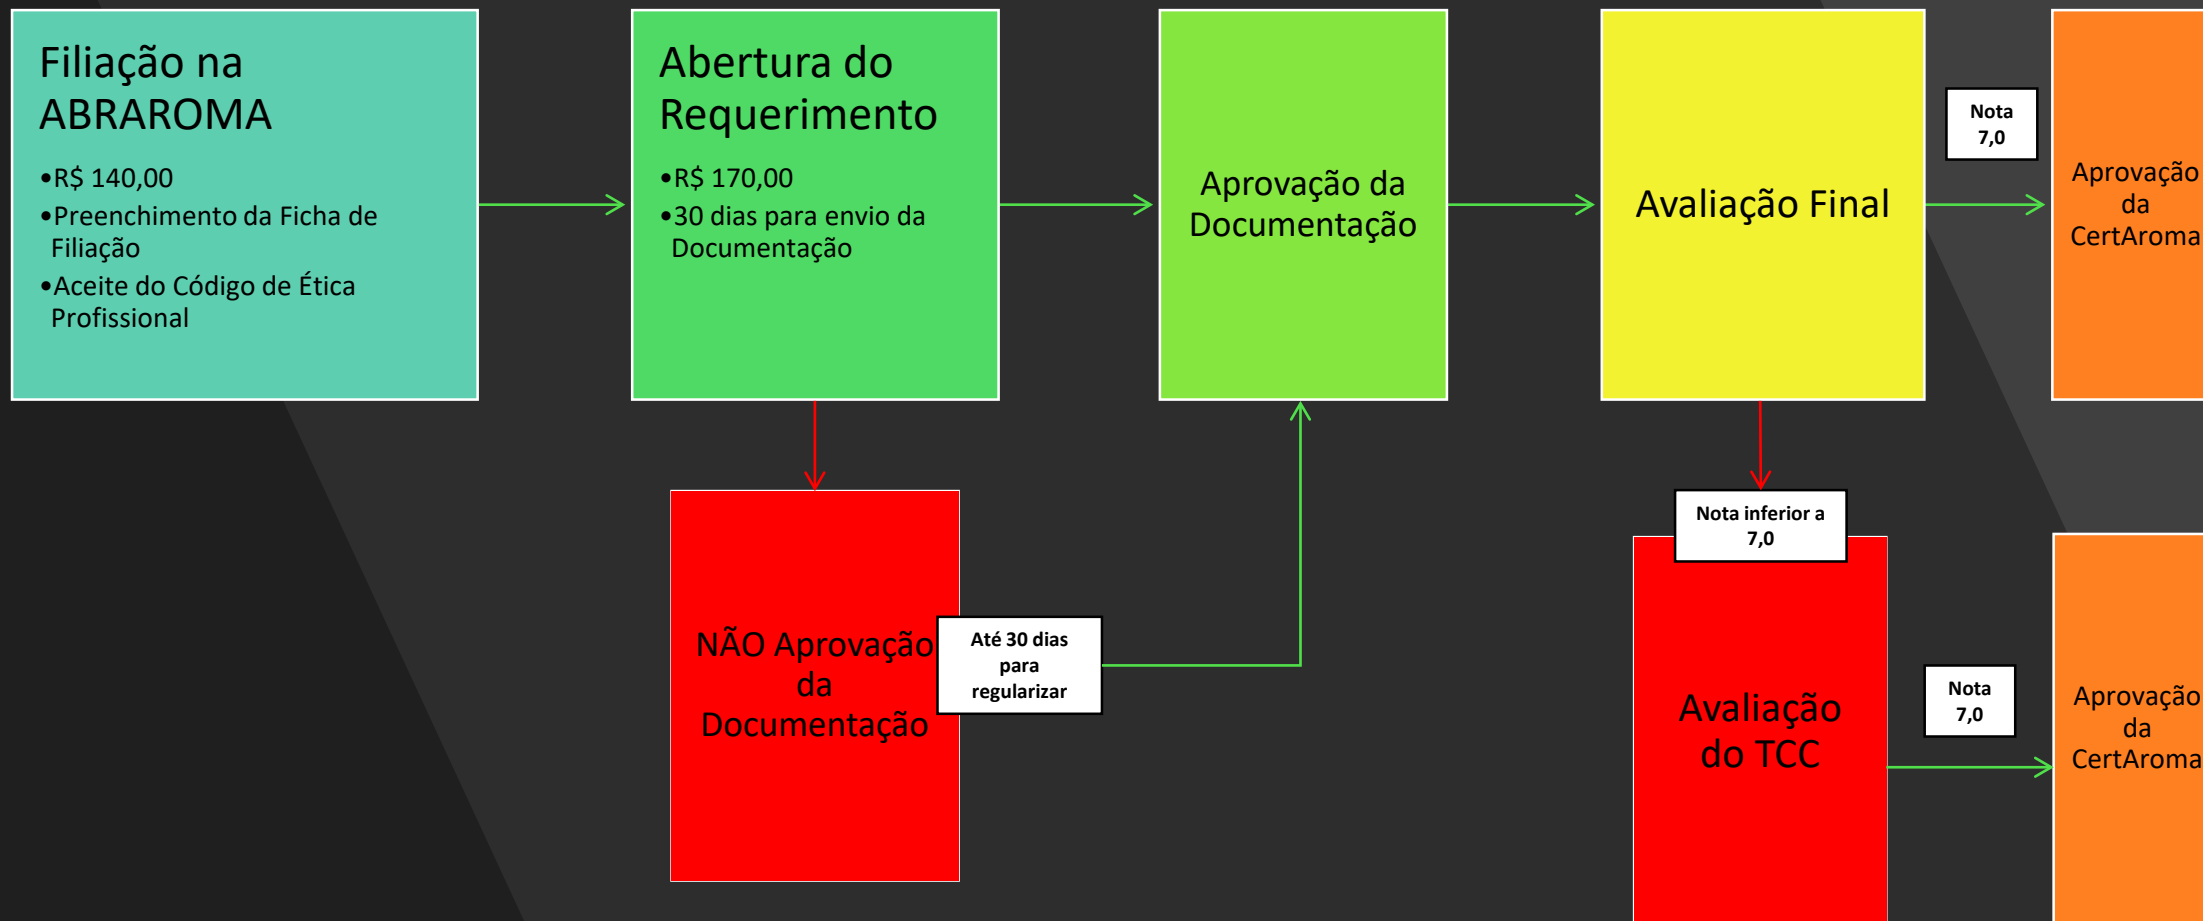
Filiação na ABRAROMA

• R$ 140,00
• Preenchimento da Ficha de Filiação
• Aceite do Código de Ética Profissional

Abertura do Requerimento

• R$ 170,00
• 30 dias para envio da Documentação

Aprovação da Documentação

Avaliação Final

Nota 7,0

Aprovação da CertAroma

NÃO Aprovação da Documentação

Até 30 dias para regularizar

Nota inferior a 7,0

Avaliação do TCC

Nota 7,0

Aprovação da CertAroma